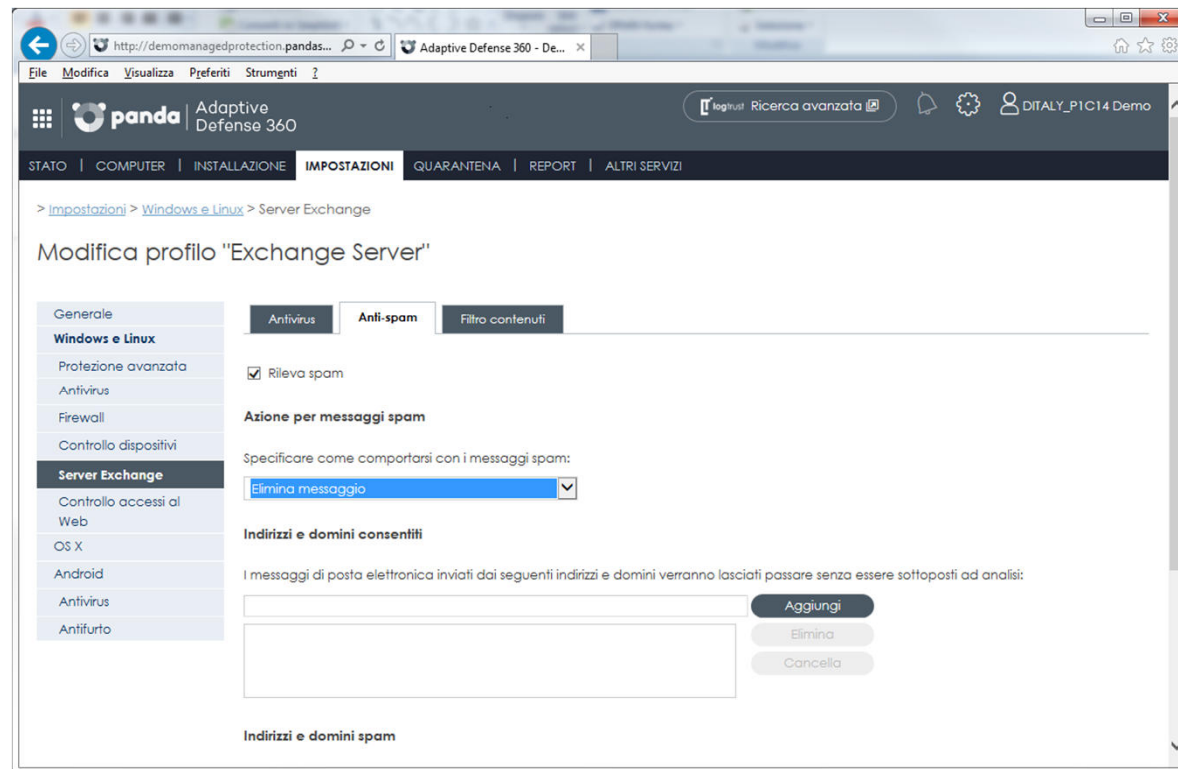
http://demomanagedprotection.pandas...
Adaptive Defense 360 - De...

File Modifica Visualizza Preferiti Strumenti ?

panda Adaptive Defense 360

logtrust Ricerca avanzata

DITALY_P1C14 Demo

STATO | COMPUTER | INSTALLAZIONE | IMPOSTAZIONI | QUARANTENA | REPORT | ALTRI SERVIZI

> Impostazioni > Windows e Linux > Server Exchange

Modifica profilo "Exchange Server"

Generale
Windows e Linux
Protezione avanzata
Antivirus
Firewall
Controllo dispositivi
Server Exchange
Controllo accessi al Web
OS X
Android
Antivirus
Antifurto

Antivirus | Anti-spam | Filtro contenuti

Rileva spam

Azione per messaggi spam

Specificare come comportarsi con i messaggi spam:

Elimina messaggio

Indirizzi e domini consentiti

I messaggi di posta elettronica inviati dai seguenti indirizzi e domini verranno lasciati passare senza essere sottoposti ad analisi:

Aggiungi
Elimina
Cancella

Indirizzi e domini spam